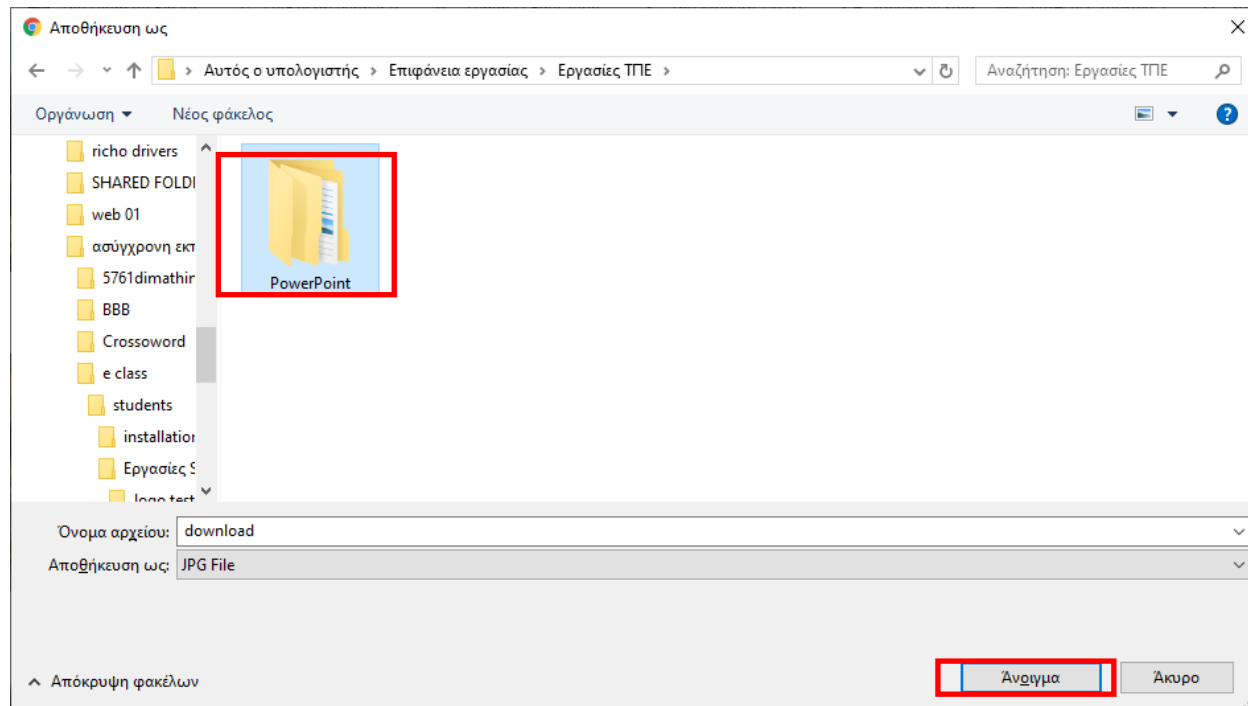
Αποθήκευση ως

Αυτός ο υπολογιστής › Επιφάνεια εργασίας › Εργασίες ΤΠΕ ›

Αναζήτηση: Εργασίες ΤΠΕ

Οργάνωση ▾ Νέος φάκελος

richo drivers
SHARED FOLDI
web 01
ασύγχρονη εκτ
5761dimathir
BBB
Crossoword
e class
students
installatior
Εργασίες S
logo test

PowerPoint

Όνομα αρχείου: download
Αποθήκευση ως: JPG File

Απόκρυψη φακέλων

Άνοιγμα
Άκυρο